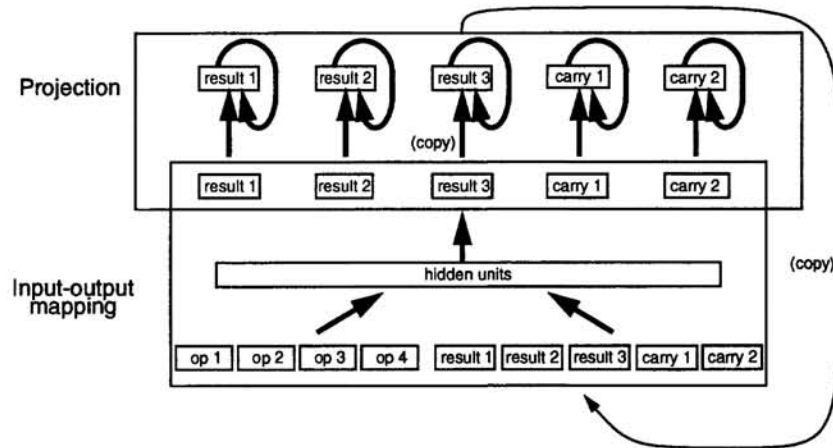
Projection

result 1 result 2 result 3 carry 1 carry 2

(copy)

result 1 result 2 result 3 carry 1 carry 2

hidden units

(copy)

Input-output mapping

op 1 op 2 op 3 op 4 result 1 result 2 result 3 carry 1 carry 2